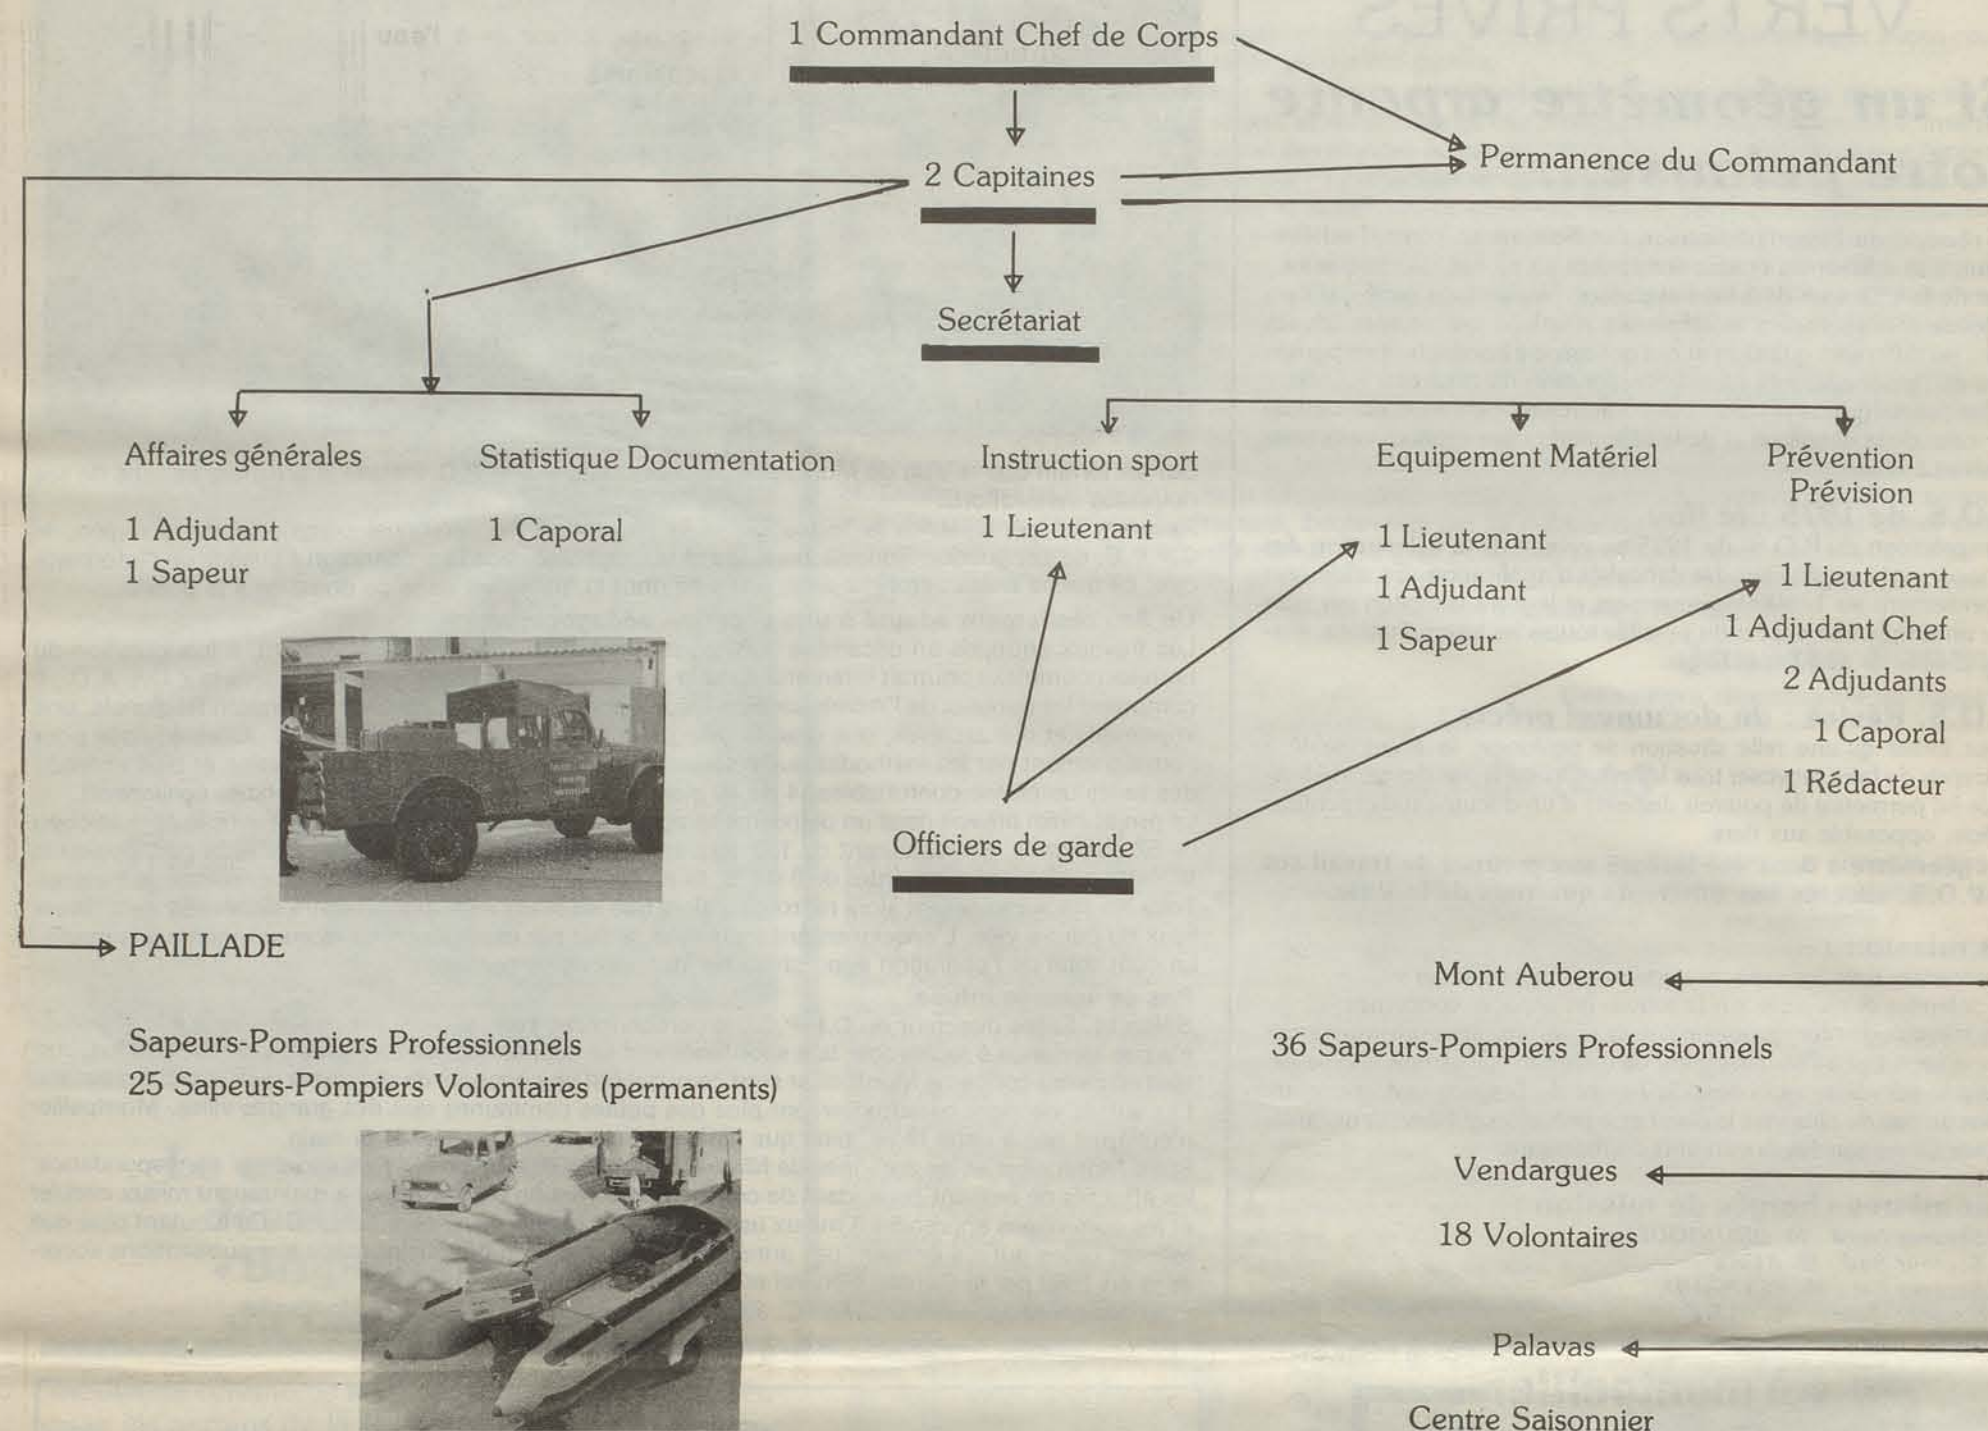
1 Commandant Chef de Corps

2 Capitaines

Permanence du Commandant

Secrétariat

Affaires générales

1 Adjudant
1 Sapeur

Statistique Documentation

1 Caporal

Instruction sport

1 Lieutenant

Equipement Matériel

1 Lieutenant
1 Adjudant
1 Sapeur

Prévention
Prévision

1 Lieutenant
1 Adjudant Chef
2 Adjudants
1 Caporal
1 Rédacteur

Officiers de garde

PAILLADE

Sapeurs-Pompiers Professionnels
25 Sapeurs-Pompiers Volontaires (permanents)

Mont Auberou

36 Sapeurs-Pompiers Professionnels

Vendargues

18 Volontaires

Palavas

Centre Saisonnier